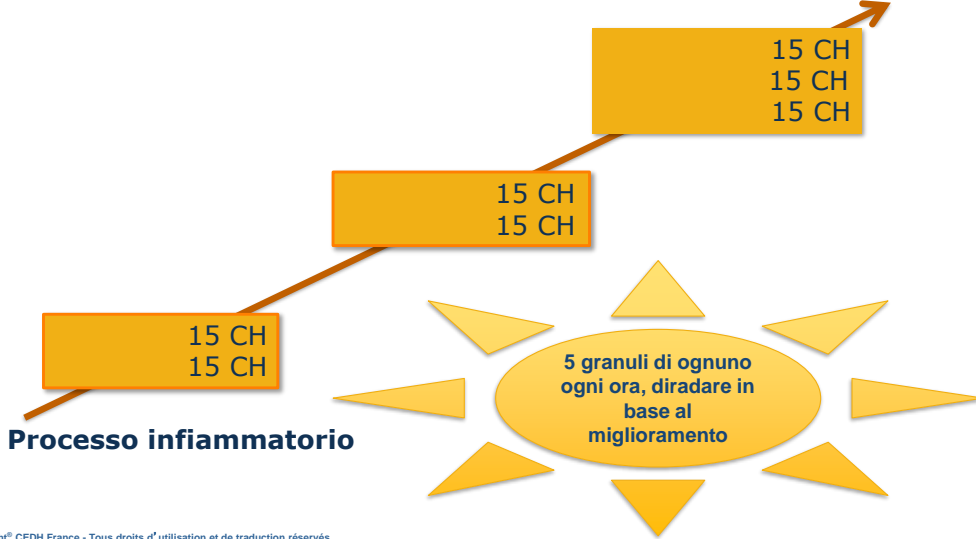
15 CH
15 CH
15 CH

15 CH
15 CH

15 CH
15 CH

Processo infiammatorio

5 granuli di ognuno ogni ora, diradare in base al miglioramento

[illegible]nt® CEDH France - Tous droits d'utilisation et de traduction réservés